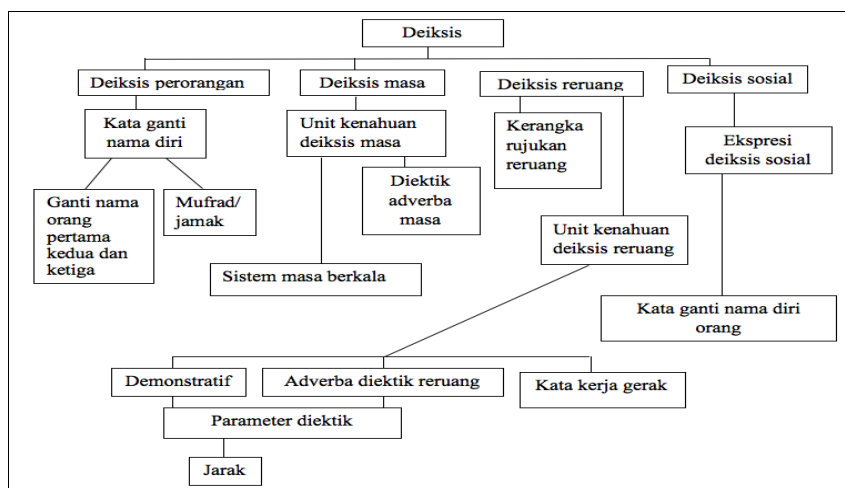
Deiksis

Deiksis perorangan

Deiksis masa

Deiksis reruang

Deiksis sosial

Kata ganti nama diri

Unit kenahuan deiksis masa

Kerangka rujukan reruang

Ekspresi deiksis sosial

Ganti nama orang pertama kedua dan ketiga

Mufrad/ jamak

Diektik adverba masa

Unit kenahuan deiksis reruang

Sistem masa berkala

Kata ganti nama diri orang

Demonstratif

Adverba diektik reruang

Kata kerja gerak

Parameter diektik

Jarak